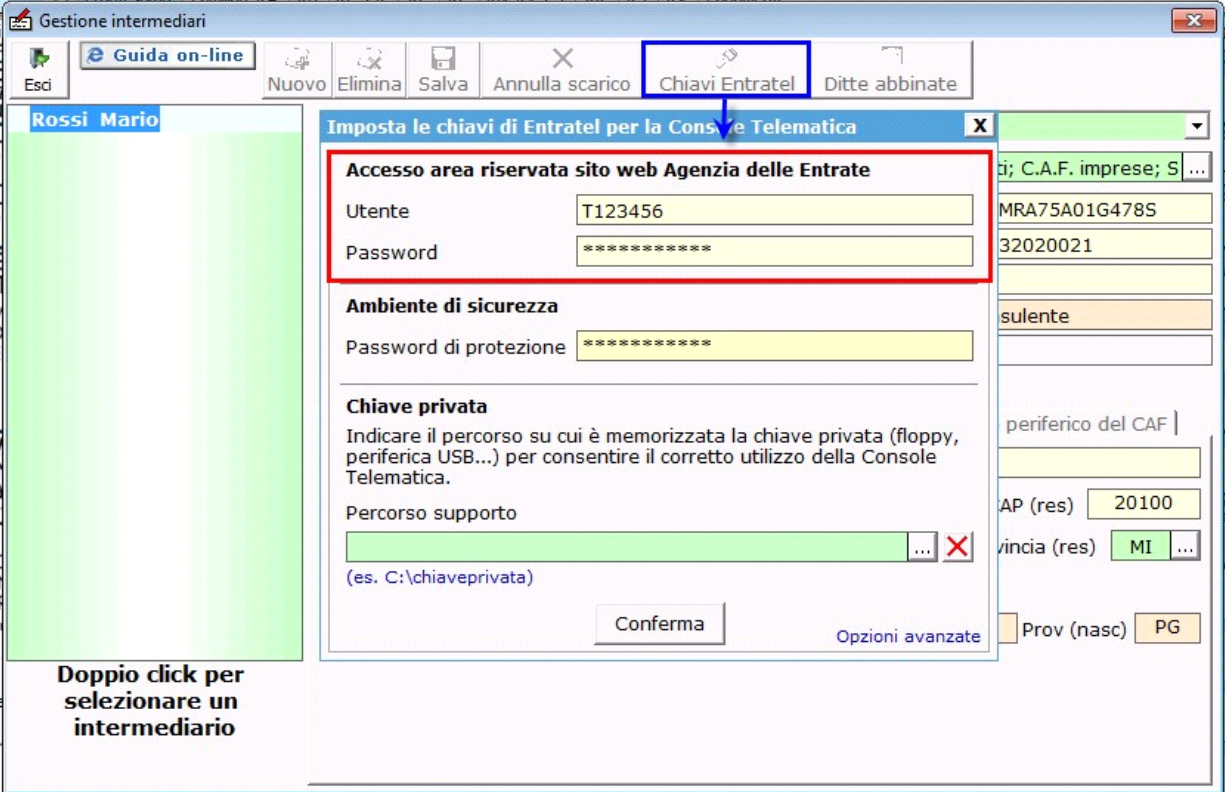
Gestione intermediari

Esci

Guida on-line

Nuovo

Elimina

Salva

Annulla scarico

Chiavi Entratel

Ditte abbinate

Rossi Mario

Doppio click per selezionare un intermediario

Imposta le chiavi di Entratel per la Conso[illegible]e Telematica

X

Accesso area riservata sito web Agenzia delle Entrate

Utente T123456

Password ***********

Ambiente di sicurezza

Password di protezione ***********

Chiave privata

Indicare il percorso su cui è memorizzata la chiave privata (floppy, periferica USB...) per consentire il corretto utilizzo della Console Telematica.

Percorso supporto

...

(es. C:\chiaveprivata)

Conferma

Opzioni avanzate

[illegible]ti; C.A.F. imprese; S ...

MRA75A01G478S

32020021

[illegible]sulente

periferico del CAF

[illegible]AP (res) 20100

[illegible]vincia (res) MI ...

Prov (nasc) PG